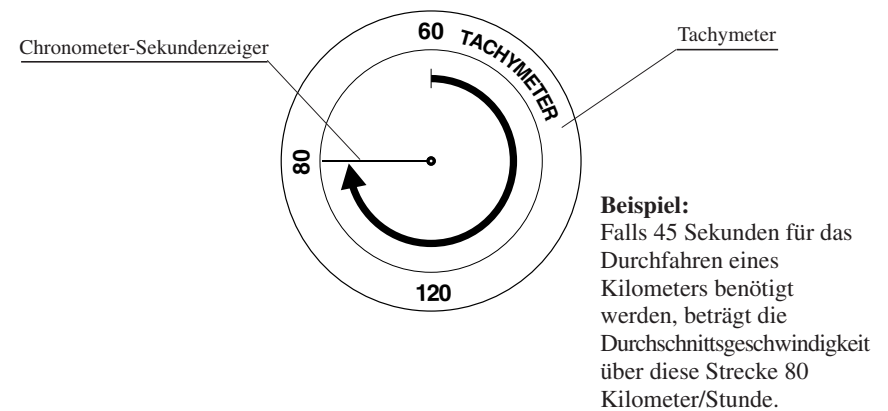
Chronometer-Sekundenzeiger

60 TACHYMETER

Tachymeter

80

120

**Beispiel:**
Falls 45 Sekunden für das Durchfahren eines Kilometers benötigt werden, beträgt die Durchschnittsgeschwindigkeit über diese Strecke 80 Kilometer/Stunde.